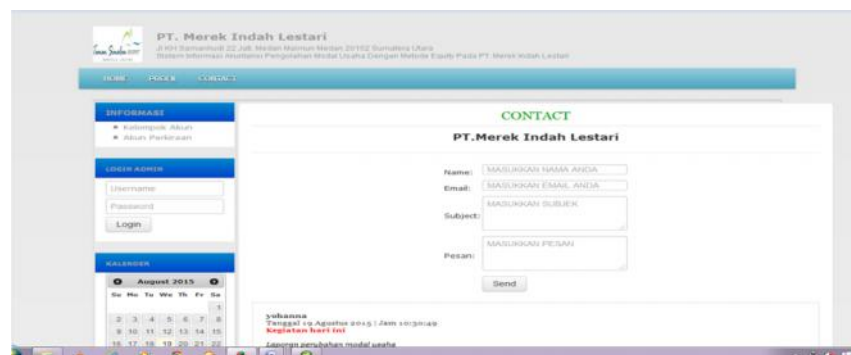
PT. Merek Indah Lestari
Jl KH Samanhudi 22 Jalt Medan Maimun Medan 20152 Sumatera Utara
Sistem Informasi Akuntansi Pengolahan Modal Usaha Dengan Metode Equity Pada PT. Merek Indah Lestari

HOME PROFIL CONTACT

INFORMASI
• Kelompok Akun
• Akun Perkiraan

LOGIN ADMIN
Username
Password
Login

KALENDER
August 2015
| Su | Mo | Tu | We | Th | Fr | Sa |
|---|---|---|---|---|---|---|
| | | | | | | 1 |
| 2 | 3 | 4 | 5 | 6 | 7 | 8 |
| 9 | 10 | 11 | 12 | 13 | 14 | 15 |
| 16 | 17 | 18 | 19 | 20 | 21 | 22 |

CONTACT
PT.Merek Indah Lestari

Name: MASUKKAN NAMA ANDA
Email: MASUKKAN EMAIL ANDA
Subject: MASUKKAN SUBJEK
Pesan: MASUKKAN PESAN
Send

yuhanna
Tanggal 19 Agustus 2015 | Jam 10:30:49
Kegiatan hari ini
Laporan perubahan modal usaha